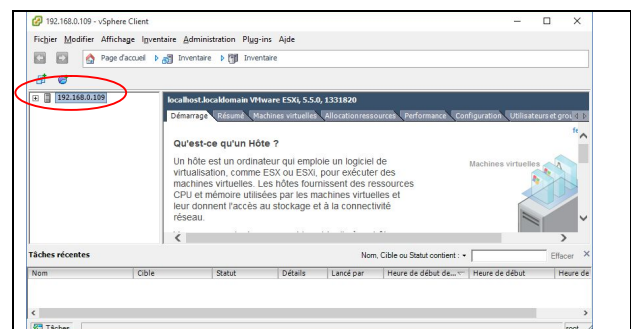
192.168.0.109 - vSphere Client

Fichier Modifier Affichage Inventaire Administration Plug-ins Aide

Page d'accueil Inventaire Inventaire

192.168.0.109

localhost.localdomain VMware ESXi, 5.5.0, 1331820

Démarrage Résumé Machines virtuelles Allocation ressources Performance Configuration Utilisateurs et grou

Qu'est-ce qu'un Hôte ?

Un hôte est un ordinateur qui emploie un logiciel de virtualisation, comme ESX ou ESXi, pour exécuter des machines virtuelles. Les hôtes fournissent des ressources CPU et mémoire utilisées par les machines virtuelles et leur donnent l'accès au stockage et à la connectivité réseau.

Machines virtuelles

Tâches récentes

Nom, Cible ou Statut contient :

Effacer

| Nom | Cible | Statut | Détails | Lancé par | Heure de début de... | Heure de début | Heure de |
|---|---|---|---|---|---|---|---|

Tâches

root